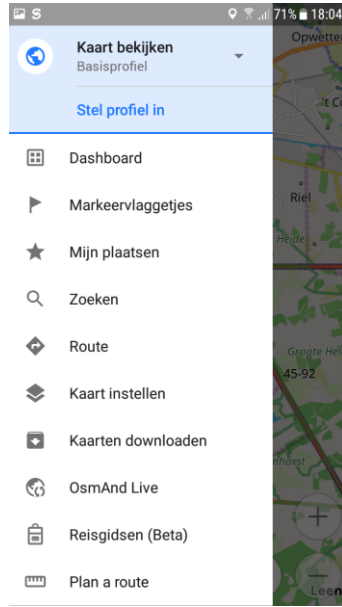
71% 18:04

Kaart bekijken
Basisprofiel

Stel profiel in

Dashboard

Markeervlaggetjes

Mijn plaatsen

Zoeken

Route

Kaart instellen

Kaarten downloaden

OsmAnd Live

Reisgidsen (Beta)

Plan a route

Opwette
t Co
Riel
Heide
Groote He
45-92
nhorst
Leen